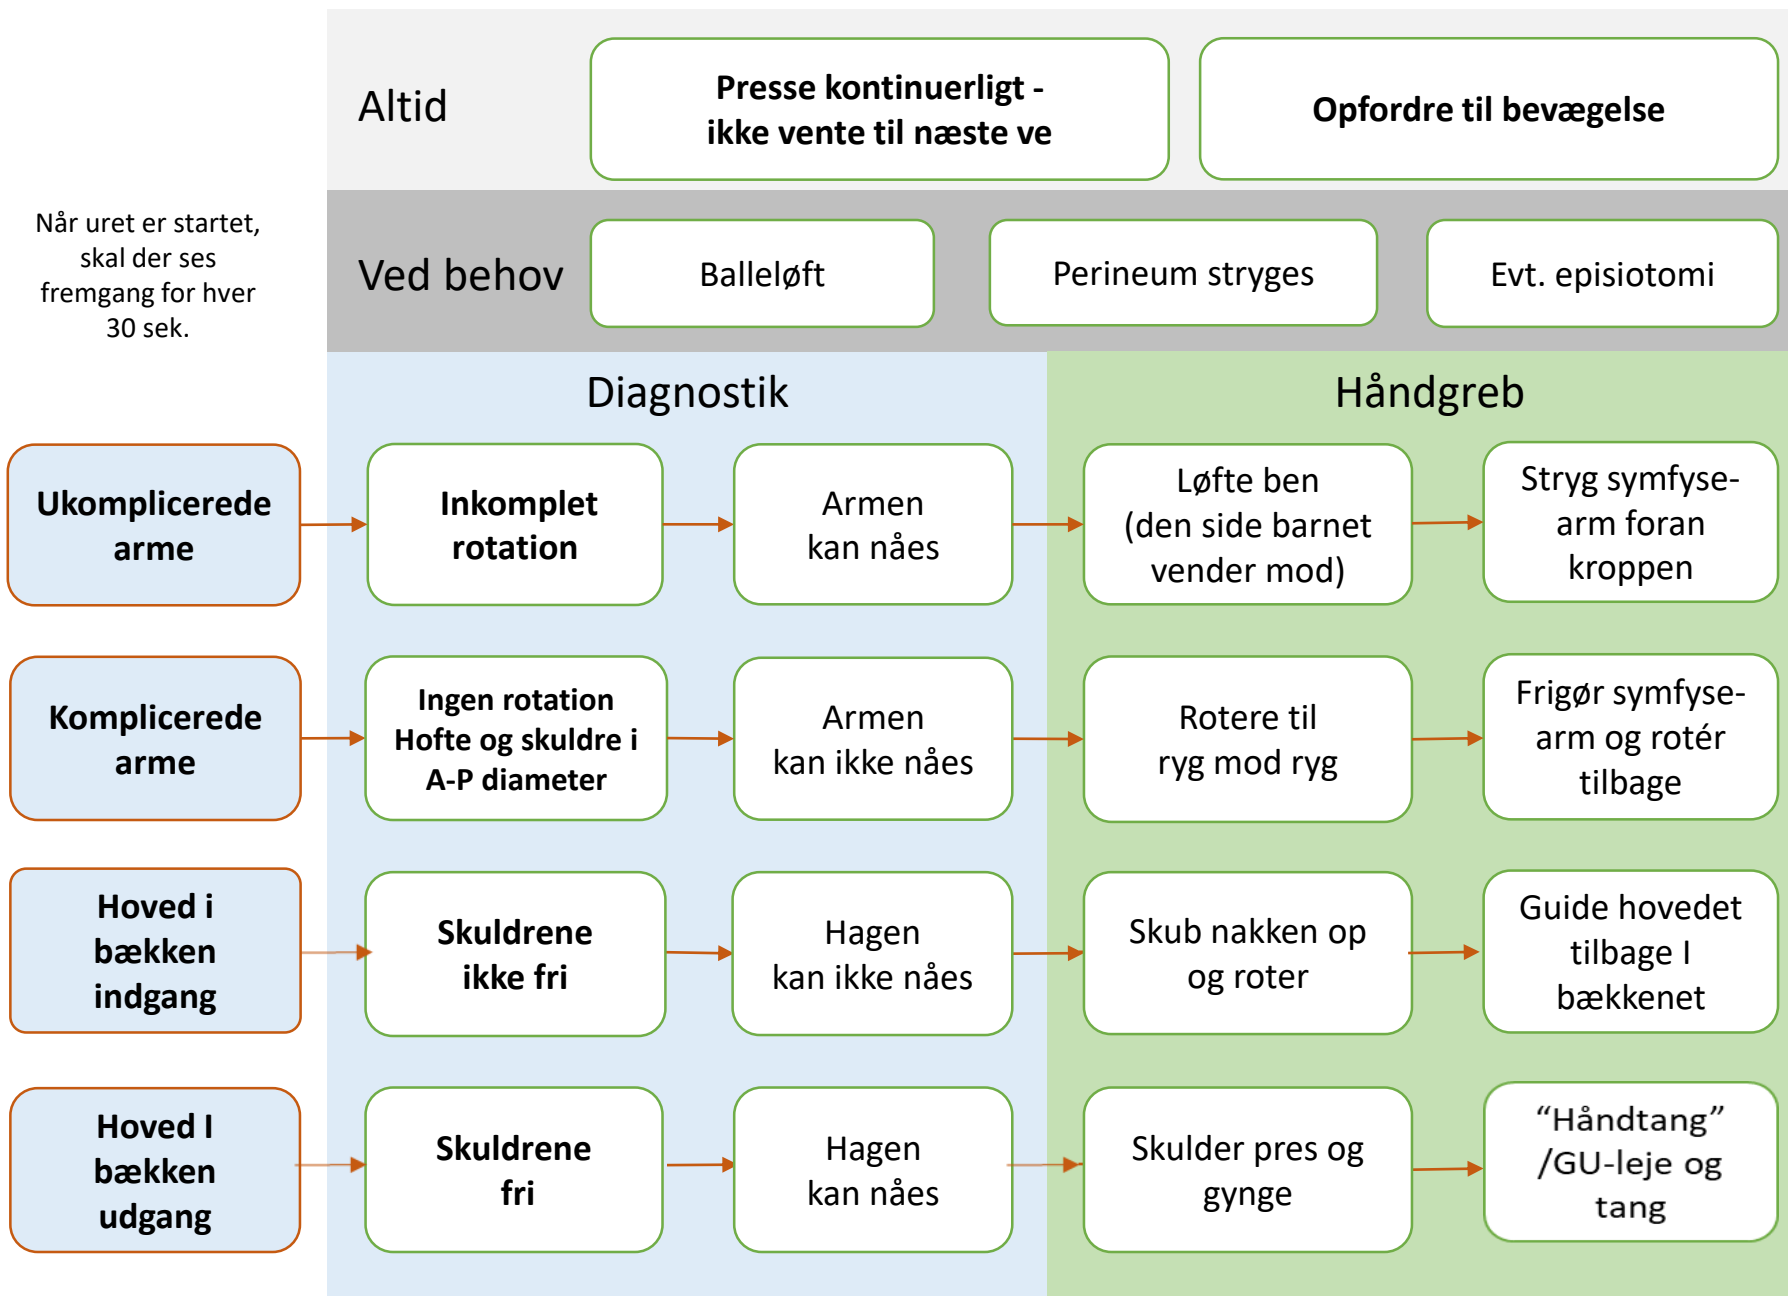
Altid

Presse kontinuerligt - ikke vente til næste ve

Opfordre til bevægelse

Når uret er startet, skal der ses fremgang for hver 30 sek.

Ved behov

Balleløft

Perineum stryges

Evt. episiotomi

Diagnostik

Håndgreb

Ukomplicerede arme

Inkomplet rotation

Armen kan nåes

Løfte ben (den side barnet vender mod)

Stryg symfyse-arm foran kroppen

Komplicerede arme

Ingen rotation Hofte og skuldre i A-P diameter

Armen kan ikke nåes

Rotere til ryg mod ryg

Frigør symfyse-arm og rotér tilbage

Hoved i bækken indgang

Skuldrene ikke fri

Hagen kan ikke nåes

Skub nakken op og roter

Guide hovedet tilbage I bækkenet

Hoved I bækken udgang

Skuldrene fri

Hagen kan nåes

Skulder pres og gynge

“Håndtang” /GU-leje og tang